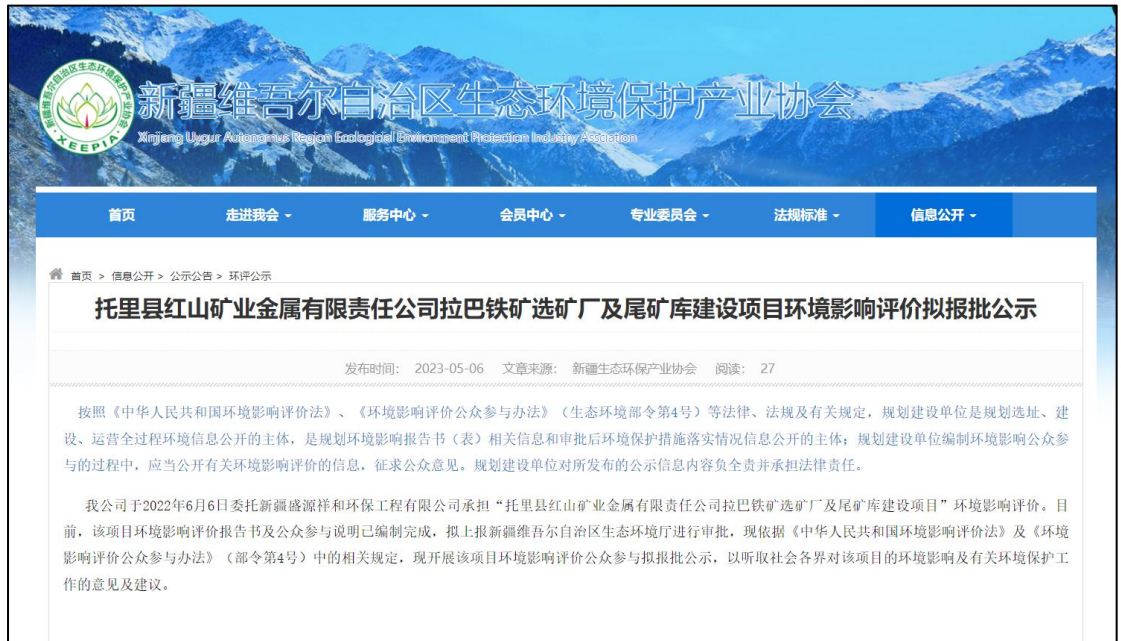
新疆维吾尔自治区生态环境保护产业协会
XEEPIA
Xinjiang Uygur Autonomous Region Ecological Environment Protection Industry Association

首页 走进我会 服务中心 会员中心 专业委员会 法规标准 信息公开

首页 > 信息公开 > 公示公告 > 环评公示

托里县红山矿业金属有限责任公司拉巴铁矿选矿厂及尾矿库建设项目环境影响评价拟报批公示

发布时间: 2023-05-06 文章来源: 新疆生态环保产业协会 阅读: 27

按照《中华人民共和国环境影响评价法》、《环境影响评价公众参与办法》（生态环境部令第4号）等法律、法规及有关规定，规划建设单位是规划选址、建设、运营全过程环境信息公开的主体，是规划环境影响报告书（表）相关信息和审批后环境保护措施落实情况信息公开的主体；规划建设单位编制环境影响公众参与的过程中，应当公开有关环境影响评价的信息，征求公众意见。规划建设单位对所发布的公示信息内容负全责并承担法律责任。

我公司于2022年6月6日委托新疆盛源祥和环保工程有限公司承担“托里县红山矿业金属有限责任公司拉巴铁矿选矿厂及尾矿库建设项目”环境影响评价。目前，该项目环境影响评价报告书及公众参与说明已编制完成，拟上报新疆维吾尔自治区生态环境厅进行审批，现依据《中华人民共和国环境影响评价法》及《环境影响评价公众参与办法》（部令第4号）中的相关规定，现开展该项目环境影响评价公众参与拟报批公示，以听取社会各界对该项目的环境影响及有关环境保护工作的意见及建议。